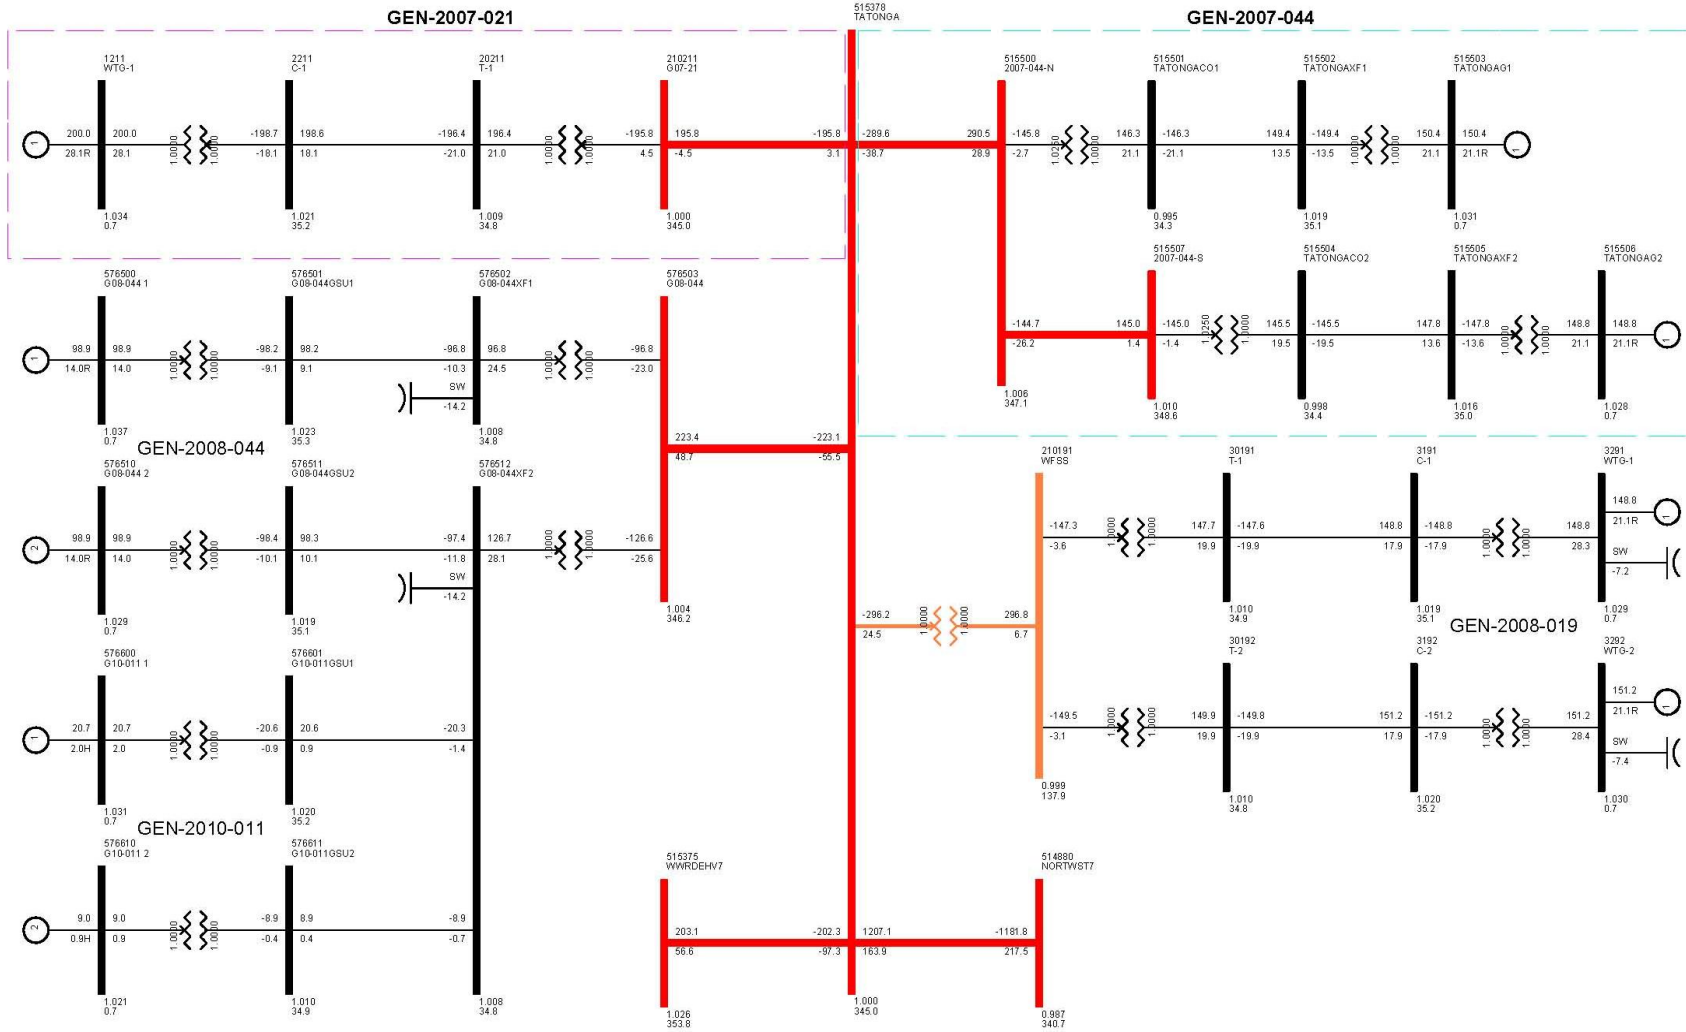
GEN-2007-021

515378
TATONGA

GEN-2007-044

1211
WTG-1

2211
C-1

20211
T-1

210211
G07-21

515500
2007-044-N

515501
TATONGACO1

515502
TATONGAXF1

515503
TATONGAG1

1
200.0
28.1R
200.0
28.1
1.0000
1.0000
-198.7
-18.1
198.6
18.1
-196.4
-21.0
196.4
21.0
1.0000
1.0000
-195.8
4.5
195.8
-4.5
-195.8
3.1
-289.6
-38.7
290.5
28.9
-145.8
-2.7
1.0250
1.0000
146.3
21.1
-146.3
-21.1
149.4
13.5
-149.4
-13.5
1.0000
1.0000
150.4
21.1
150.4
21.1R
1

1.034
0.7
1.021
35.2
1.009
34.8
1.000
345.0
0.995
34.3
1.019
35.1
1.031
0.7

576500
G08-044 1

576501
G08-044GSU1

576502
G08-044XF1

576503
G08-044

515507
2007-044-S

515504
TATONGACO2

515505
TATONGAXF2

515506
TATONGAG2

1
98.9
14.0R
98.9
14.0
1.0000
1.0000
-98.2
-9.1
98.2
9.1
-96.8
-10.3
96.8
24.5
1.0000
1.0000
-96.8
-23.0
SW
-14.2

-144.7
-26.2
145.0
1.4
-145.0
-1.4
1.0250
1.0000
145.5
19.5
-145.5
-19.5
147.8
13.6
-147.8
-13.6
1.0000
1.0000
148.8
21.1
148.8
21.1R
1

1.037
0.7
1.023
35.3
1.008
34.8
1.006
347.1
1.010
348.6
0.998
34.4
1.016
35.0
1.028
0.7

GEN-2008-044

223.4
48.7
-223.1
-55.5

576510
G08-044 2

576511
G08-044GSU2

576512
G08-044XF2

210191
WFSS

30191
T-1

3191
C-1

3291
WTG-1

2
98.9
14.0R
98.9
14.0
1.0000
1.0000
-98.4
-10.1
98.3
10.1
-97.4
-11.8
126.7
28.1
1.0000
1.0000
-126.6
-25.6
SW
-14.2

-147.3
-3.6
1.0000
1.0000
147.7
19.9
-147.6
-19.9
148.8
17.9
-148.8
-17.9
1.0000
1.0000
148.8
28.3
148.8
21.1R
SW
-7.2

1.029
0.7
1.019
35.1
1.004
346.2
1.010
34.9
1.019
35.1
1.029
0.7

GEN-2008-019

-296.2
24.5
1.0000
1.0000
296.8
6.7

576600
G10-011 1

576601
G10-011GSU1

30192
T-2

3192
C-2

3292
WTG-2

1
20.7
2.0H
20.7
2.0
1.0000
1.0000
-20.6
-0.9
20.6
0.9
-20.3
-1.4

-149.5
-3.1
1.0000
1.0000
149.9
19.9
-149.8
-19.9
151.2
17.9
-151.2
-17.9
1.0000
1.0000
151.2
28.4
151.2
21.1R
SW
-7.4

1.031
0.7
1.020
35.2
0.999
137.9
1.010
34.8
1.020
35.2
1.030
0.7

GEN-2010-011

576610
G10-011 2

576611
G10-011GSU2

515375
WWRDEHV7

514880
NORTWST7

2
9.0
0.9H
9.0
0.9
1.0000
1.0000
-8.9
-0.4
8.9
0.4
-8.9
-0.7

203.1
56.6
-202.3
-97.3
1207.1
163.9
-1181.8
217.5

1.021
0.7
1.010
34.9
1.008
34.8
1.026
353.8
1.000
345.0
0.987
340.7